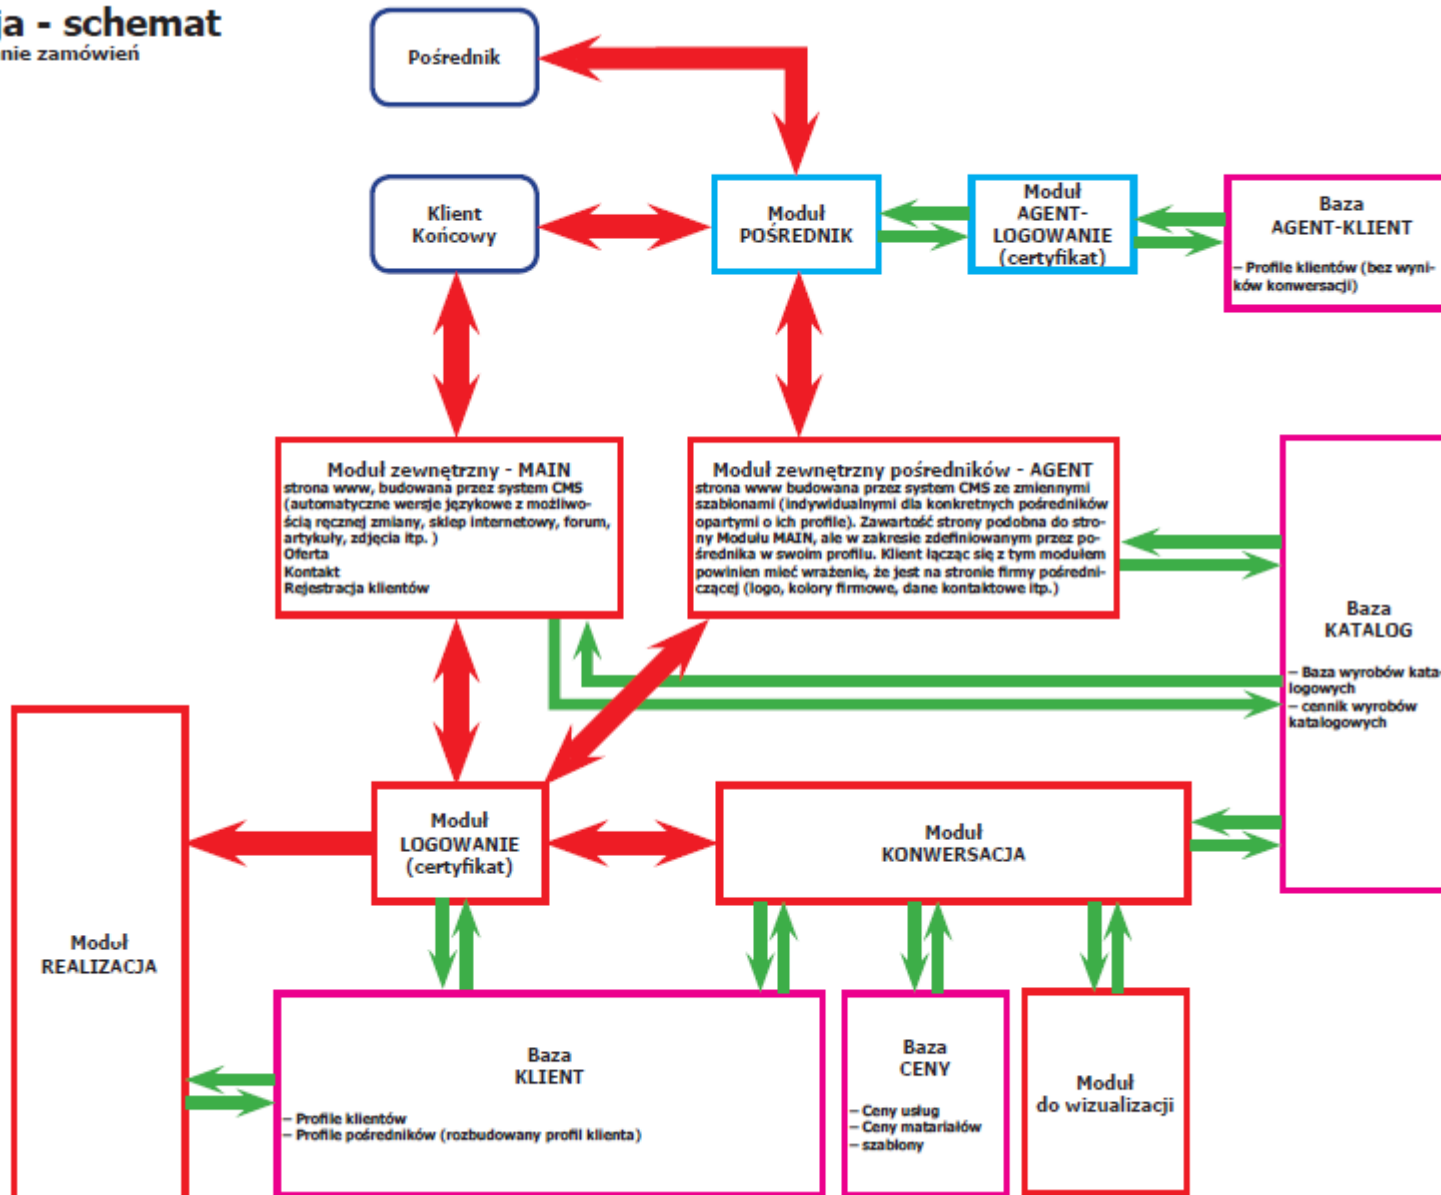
ja - schemat
nie zamówień

Pośrednik

Klient Końcowy

Moduł POŚREDNIK

Moduł AGENT-LOGOWANIE (certyfikat)

Baza AGENT-KLIENT
– Profile klientów (bez wyników konwersacji)

Moduł zewnętrzny - MAIN
strona www, budowana przez system CMS (automatyczne wersje językowe z możliwością ręcznej zmiany, sklep internetowy, forum, artykuły, zdjęcia itp. )
Oferta
Kontakt
Rejestracja klientów

Moduł zewnętrzny pośredników - AGENT
strona www budowana przez system CMS ze zmiennymi szablonami (indywidualnymi dla konkretnych pośredników opartymi o ich profile). Zawartość strony podobna do strony Modułu MAIN, ale w zakresie zdefiniowanym przez pośrednika w swoim profilu. Klient łącząc się z tym modułem powinien mieć wrażenie, że jest na stronie firmy pośredniczącej (logo, kolory firmowe, dane kontaktowe itp.)

Baza KATALOG
– Baza wyrobów kata logowych
– cennik wyrobów katalogowych

Moduł REALIZACJA

Moduł LOGOWANIE (certyfikat)

Moduł KONWERSACJA

Baza KLIENT
– Profile klientów
– Profile pośredników (rozbudowany profil klienta)

Baza CENY
– Ceny usług
– Ceny materiałów
– szablony

Moduł do wizualizacji